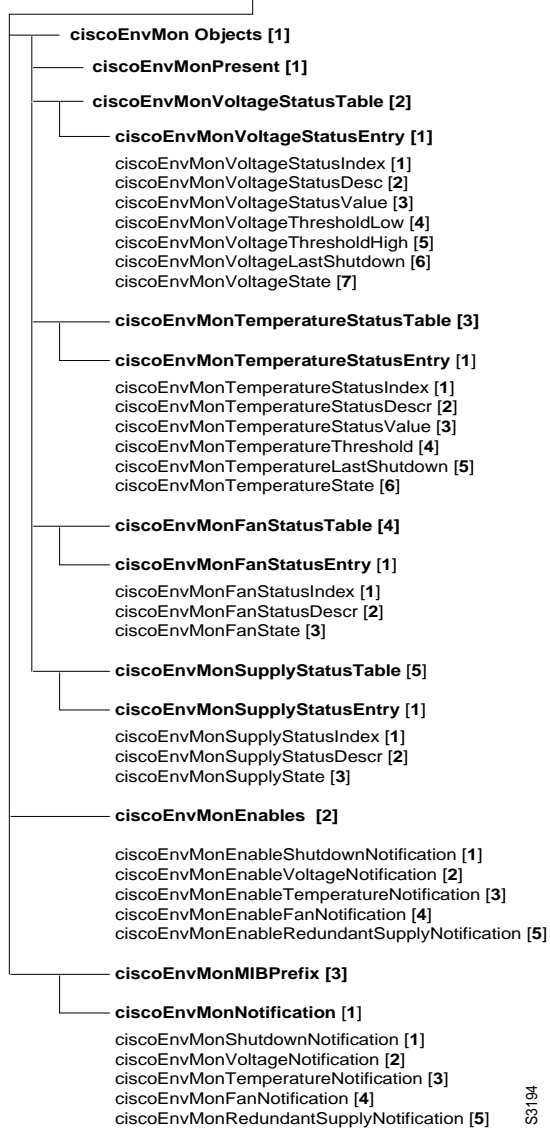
ciscoEnvMon Objects [1]

ciscoEnvMonPresent [1]

ciscoEnvMonVoltageStatusTable [2]

ciscoEnvMonVoltageStatusEntry [1]

ciscoEnvMonVoltageStatusIndex [1]
ciscoEnvMonVoltageStatusDesc [2]
ciscoEnvMonVoltageStatusValue [3]
ciscoEnvMonVoltageThresholdLow [4]
ciscoEnvMonVoltageThresholdHigh [5]
ciscoEnvMonVoltageLastShutdown [6]
ciscoEnvMonVoltageState [7]

ciscoEnvMonTemperatureStatusTable [3]

ciscoEnvMonTemperatureStatusEntry [1]

ciscoEnvMonTemperatureStatusIndex [1]
ciscoEnvMonTemperatureStatusDescr [2]
ciscoEnvMonTemperatureStatusValue [3]
ciscoEnvMonTemperatureThreshold [4]
ciscoEnvMonTemperatureLastShutdown [5]
ciscoEnvMonTemperatureState [6]

ciscoEnvMonFanStatusTable [4]

ciscoEnvMonFanStatusEntry [1]

ciscoEnvMonFanStatusIndex [1]
ciscoEnvMonFanStatusDescr [2]
ciscoEnvMonFanState [3]

ciscoEnvMonSupplyStatusTable [5]

ciscoEnvMonSupplyStatusEntry [1]

ciscoEnvMonSupplyStatusIndex [1]
ciscoEnvMonSupplyStatusDescr [2]
ciscoEnvMonSupplyState [3]

ciscoEnvMonEnables [2]

ciscoEnvMonEnableShutdownNotification [1]
ciscoEnvMonEnableVoltageNotification [2]
ciscoEnvMonEnableTemperatureNotification [3]
ciscoEnvMonEnableFanNotification [4]
ciscoEnvMonEnableRedundantSupplyNotification [5]

ciscoEnvMonMIBPrefix [3]

ciscoEnvMonNotification [1]

ciscoEnvMonShutdownNotification [1]
ciscoEnvMonVoltageNotification [2]
ciscoEnvMonTemperatureNotification [3]
ciscoEnvMonFanNotification [4]
ciscoEnvMonRedundantSupplyNotification [5]

S3194